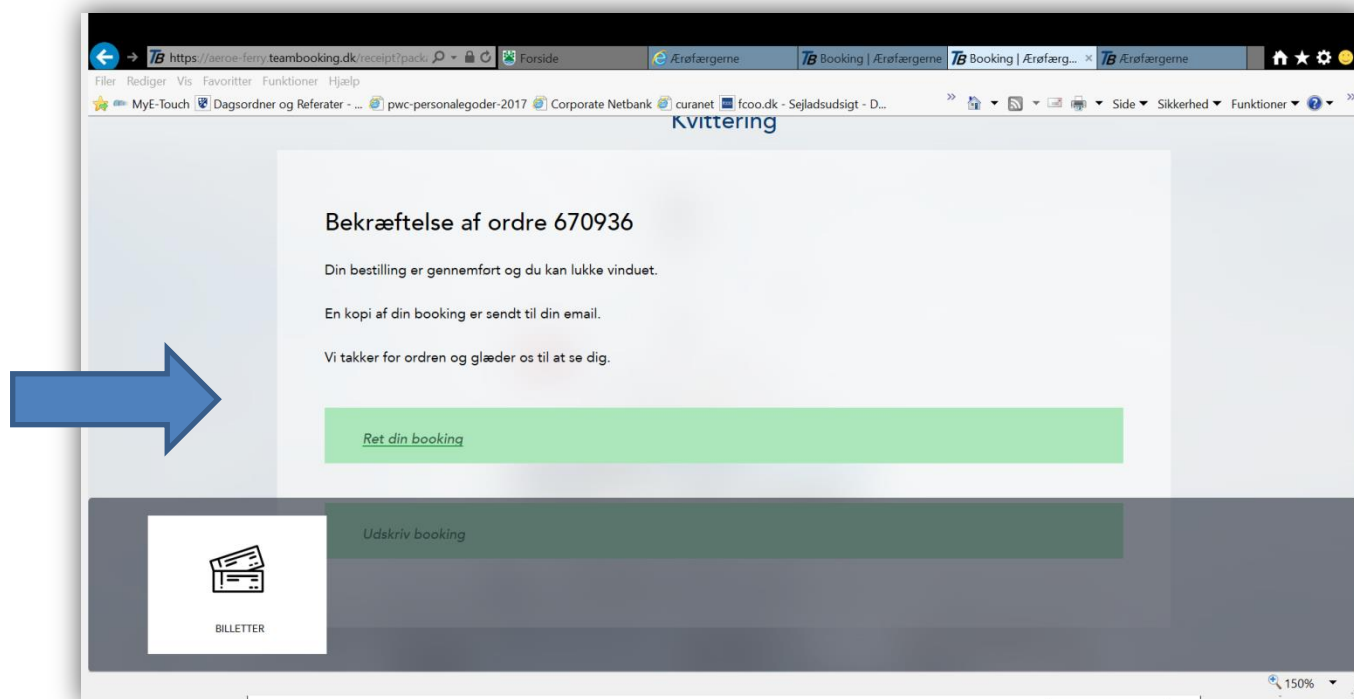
https://aeroe-ferry.teambooking.dk/receipt?pack

Forside

Ærøfærgerne

Booking | Ærøfærgerne

Booking | Ærøfærg... ×

Ærøfærgerne

Filer Rediger Vis Favoritter Funktioner Hjælp

MyE-Touch Dagsordner og Referater - ... pwc-personalegoder-2017 Corporate Netbank curanet fcoo.dk - Sejladsudsigt - D...

Side ▾ Sikkerhed ▾ Funktioner ▾

Kvittering

Bekræftelse af ordre 670936

Din bestilling er gennemført og du kan lukke vinduet.

En kopi af din booking er sendt til din email.

Vi takker for ordren og glæder os til at se dig.

Ret din booking

Udskriv booking

BILLETTER

150%